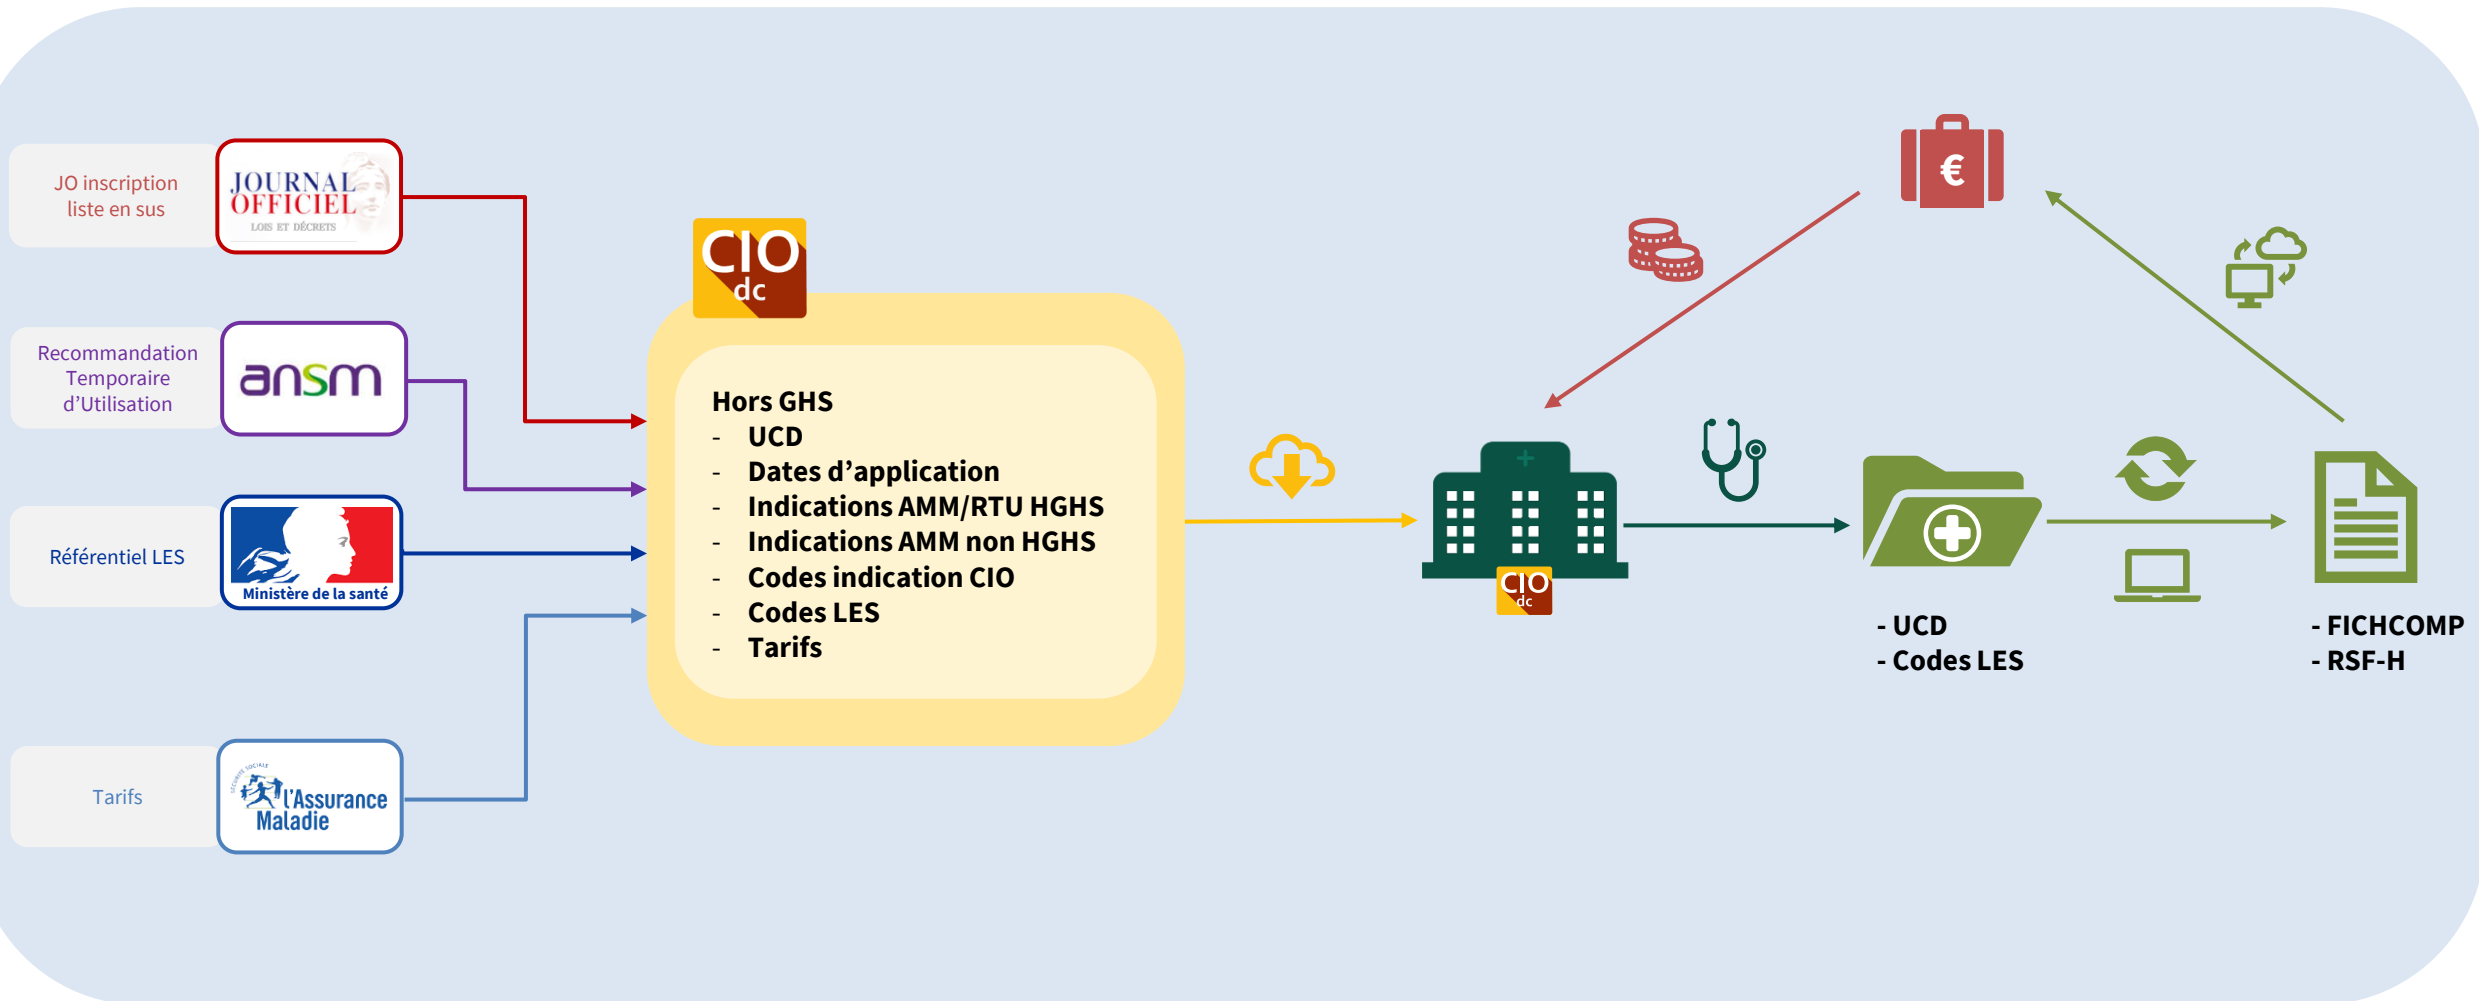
JO inscription liste en sus

JOURNAL OFFICIEL
LOIS ET DÉCRETS

Recommandation Temporaire d'Utilisation

ansm

Référentiel LES

Ministère de la santé

Tarifs

SÉCURITÉ SOCIALE
l'Assurance Maladie

CIO
dc

Hors GHS
- UCD
- Dates d'application
- Indications AMM/RTU HGHS
- Indications AMM non HGHS
- Codes indication CIO
- Codes LES
- Tarifs

€

CIO
dc

- UCD
- Codes LES

- FICHCOMP
- RSF-H